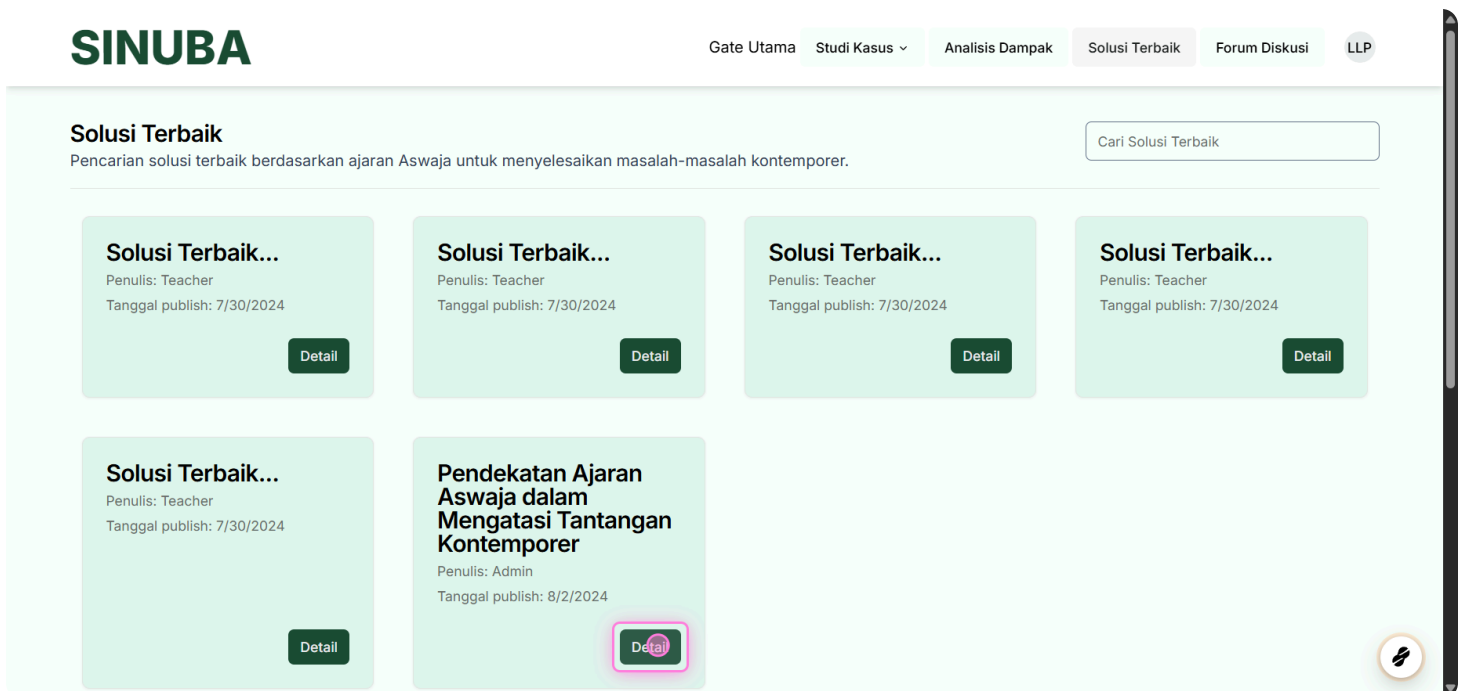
SINUBA

Gate Utama Studi Kasus Analisis Dampak Solusi Terbaik Forum Diskusi LLP

Solusi Terbaik
Pencarian solusi terbaik berdasarkan ajaran Aswaja untuk menyelesaikan masalah-masalah kontemporer.

Cari Solusi Terbaik

Solusi Terbaik...
Penulis: Teacher
Tanggal publish: 7/30/2024
Detail

Solusi Terbaik...
Penulis: Teacher
Tanggal publish: 7/30/2024
Detail

Solusi Terbaik...
Penulis: Teacher
Tanggal publish: 7/30/2024
Detail

Solusi Terbaik...
Penulis: Teacher
Tanggal publish: 7/30/2024
Detail

Solusi Terbaik...
Penulis: Teacher
Tanggal publish: 7/30/2024
Detail

Pendekatan Ajaran Aswaja dalam Mengatasi Tantangan Kontemporer
Penulis: Admin
Tanggal publish: 8/2/2024
Detail